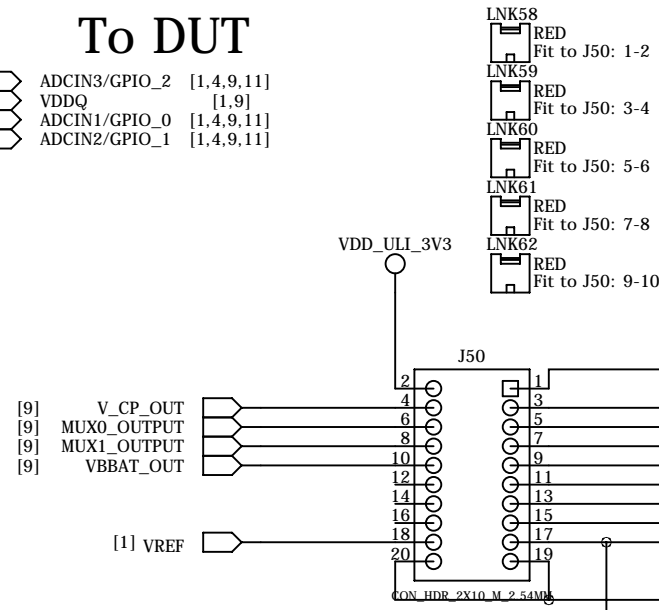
To DUT

ADCIN3/GPIO_2 [1,4,9,11]
VDDQ [1,9]
ADCIN1/GPIO_0 [1,4,9,11]
ADCIN2/GPIO_1 [1,4,9,11]

LNK58
RED
Fit to J50: 1-2
LNK59
RED
Fit to J50: 3-4
LNK60
RED
Fit to J50: 5-6
LNK61
RED
Fit to J50: 7-8
LNK62
RED
Fit to J50: 9-10

VDD_ULI_3V3

J50

[9] V_CP_OUT
[9] MUX0_OUTPUT
[9] MUX1_OUTPUT
[9] VBBAT_OUT

[1] VREF

2 4 6 8 10 12 14 16 18 20
1 3 5 7 9 11 13 15 17 19

CON_HDR_2X10_M_2.54MM